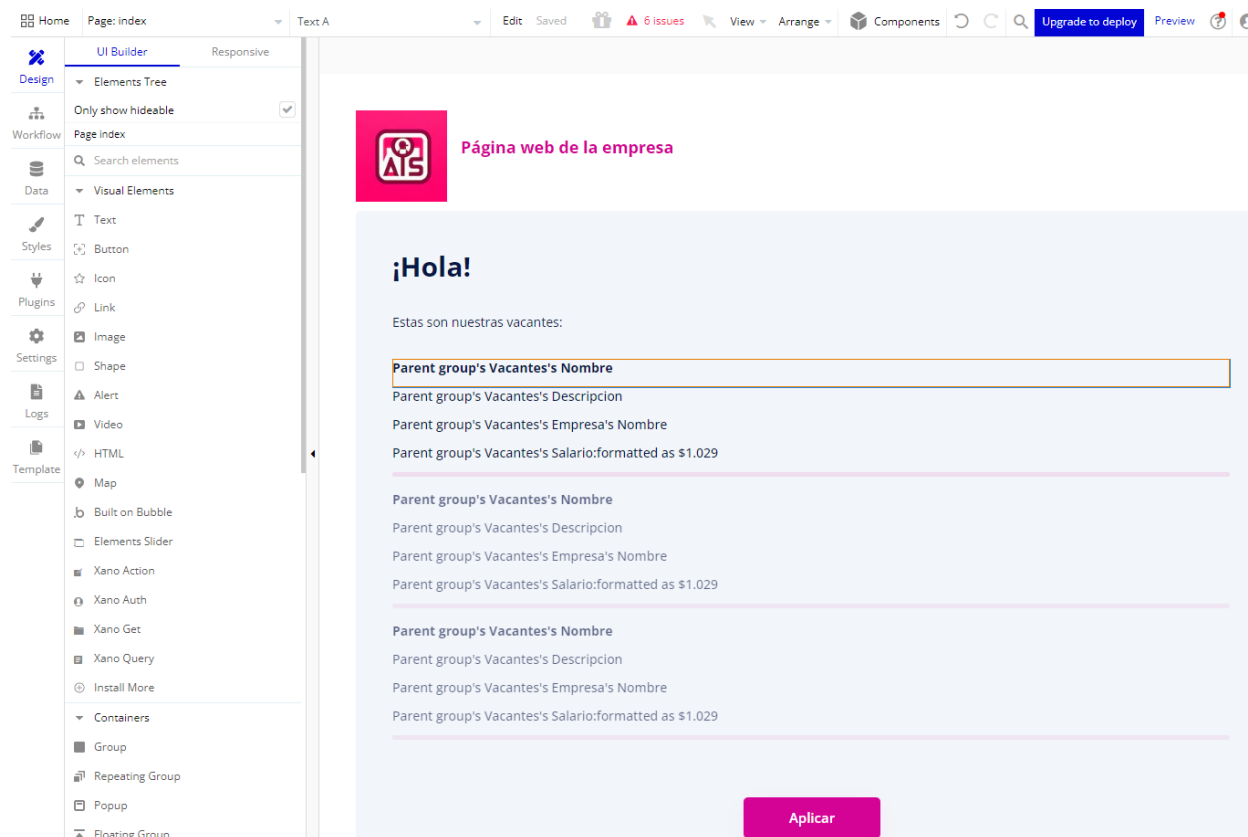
Home Page: index Text A Edit Saved 6 issues View Arrange Components Upgrade to deploy Preview

Design
Workflow
Data
Styles
Plugins
Settings
Logs
Template

UI Builder Responsive
Elements Tree
Only show hideable
Page index
Search elements
Visual Elements
Text
Button
Icon
Link
Image
Shape
Alert
Video
HTML
Map
Built on Bubble
Elements Slider
Xano Action
Xano Auth
Xano Get
Xano Query
Install More
Containers
Group
Repeating Group
Popup
Floating Group

AIS

Página web de la empresa

¡Hola!

Estas son nuestras vacantes:

Parent group's Vacantes's Nombre
Parent group's Vacantes's Descripcion
Parent group's Vacantes's Empresa's Nombre
Parent group's Vacantes's Salario:formatted as $1.029

Parent group's Vacantes's Nombre
Parent group's Vacantes's Descripcion
Parent group's Vacantes's Empresa's Nombre
Parent group's Vacantes's Salario:formatted as $1.029

Parent group's Vacantes's Nombre
Parent group's Vacantes's Descripcion
Parent group's Vacantes's Empresa's Nombre
Parent group's Vacantes's Salario:formatted as $1.029

Aplicar